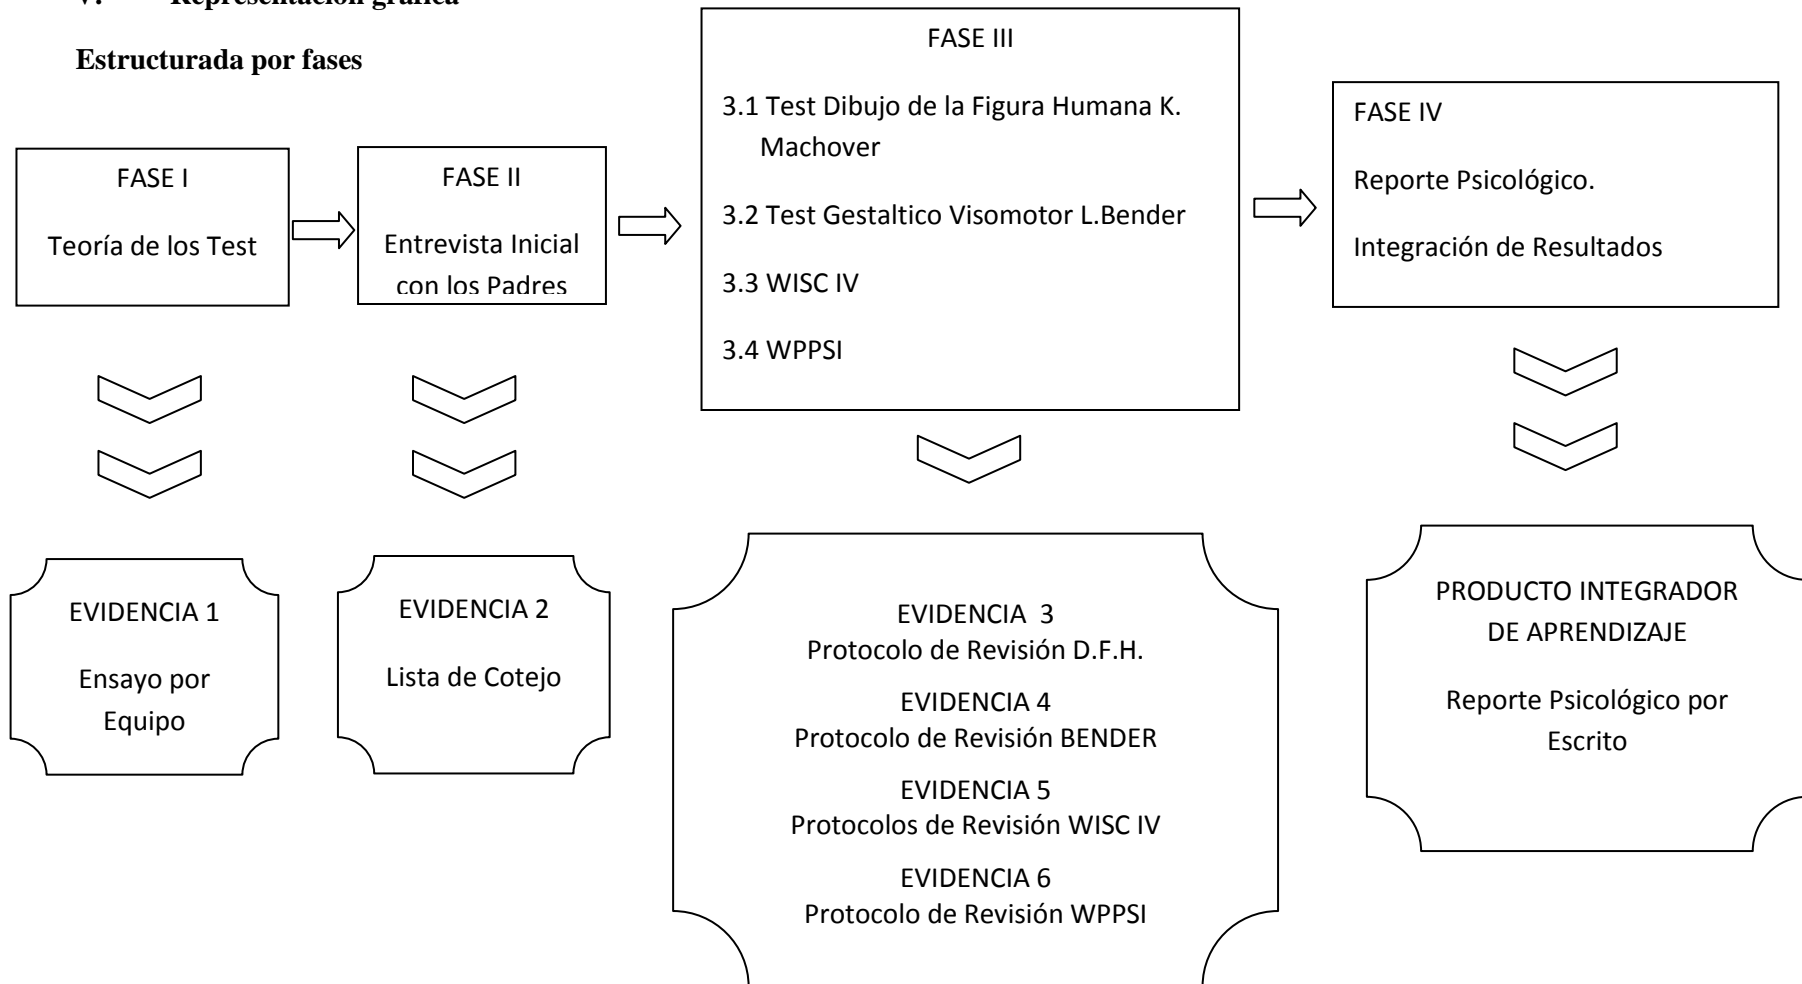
V. Representación gráfica

Estructurada por fases

FASE I

Teoría de los Test

FASE II

Entrevista Inicial con los Padres

FASE III

3.1 Test Dibujo de la Figura Humana K. Machover

3.2 Test Gestaltico Visomotor L.Bender

3.3 WISC IV

3.4 WPPSI

FASE IV

Reporte Psicológico.

Integración de Resultados

EVIDENCIA 1

Ensayo por Equipo

EVIDENCIA 2

Lista de Cotejo

EVIDENCIA 3
Protocolo de Revisión D.F.H.

EVIDENCIA 4
Protocolo de Revisión BENDER

EVIDENCIA 5
Protocolos de Revisión WISC IV

EVIDENCIA 6
Protocolo de Revisión WPPSI

PRODUCTO INTEGRADOR DE APRENDIZAJE

Reporte Psicológico por Escrito